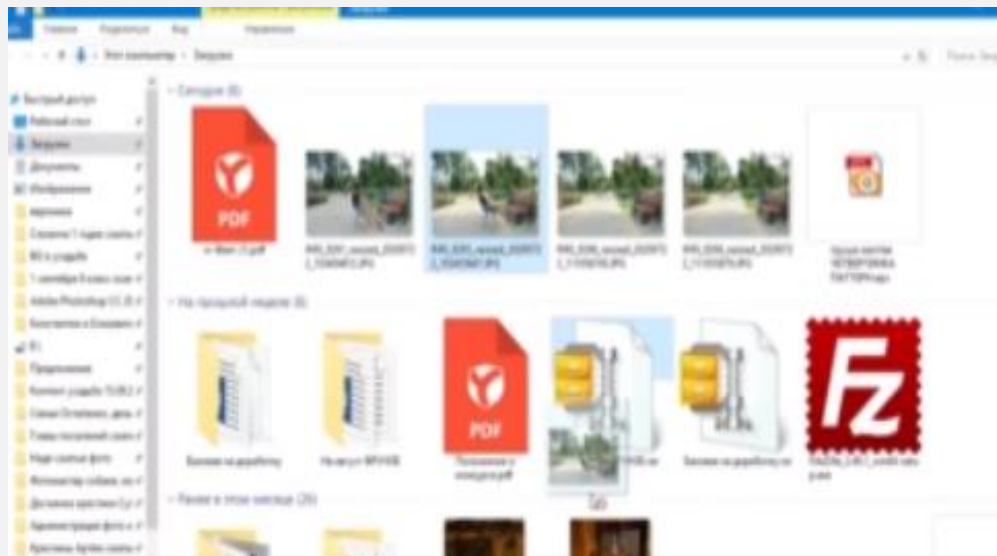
Главная Поделиться Вид Управление

Этот компьютер › Загрузки

Быстрый доступ
Рабочий стол
Загрузки
Документы
Изображения

Сегодня (6)

PDF

PDF

На прошлой неделе (6)

PDF

FZ

Ранее в этом месяце (26)

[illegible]